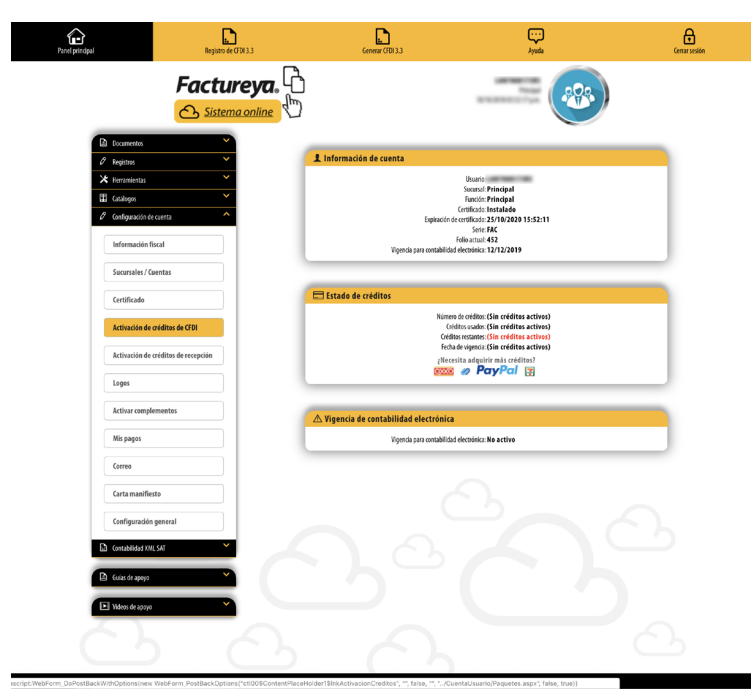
Panel principal
Registro de CFDI 3.3
Generar CFDI 3.3
Ayuda
Cerrar sesión

Factureya.
Sistema online

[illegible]
Principal
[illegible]

Documentos
Registros
Herramientas
Catálogos
Configuración de cuenta
Información fiscal
Sucursales / Cuentas
Certificado
Activación de créditos de CFDI
Activación de créditos de recepción
Logos
Activar complementos
Mis pagos
Correo
Carta manifiesto
Configuración general
Contabilidad XML SAT
Guías de apoyo
Videos de apoyo

Información de cuenta
Usuario: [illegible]
Sucursal: Principal
Función: Principal
Certificado: Instalado
Expiración de certificado: 25/10/2020 15:52:11
Serie: FAC
Folio actual: 452
Vigencia para contabilidad electrónica: 12/12/2019

Estado de créditos
Número de créditos: (Sin créditos activos)
Créditos usados: (Sin créditos activos)
Créditos restantes: (Sin créditos activos)
Fecha de vigencia: (Sin créditos activos)
¿Necesita adquirir más créditos?
OXXO PayPal

Vigencia de contabilidad electrónica
Vigencia para contabilidad electrónica: No activo

javascript:WebForm_DoPostBackWithOptions(new WebForm_PostBackOptions("ctl00$ContentPlaceHolder1$lnkActivacionCreditos", "", false, "", "../CuentaUsuario/Paquetes.aspx", false, true))